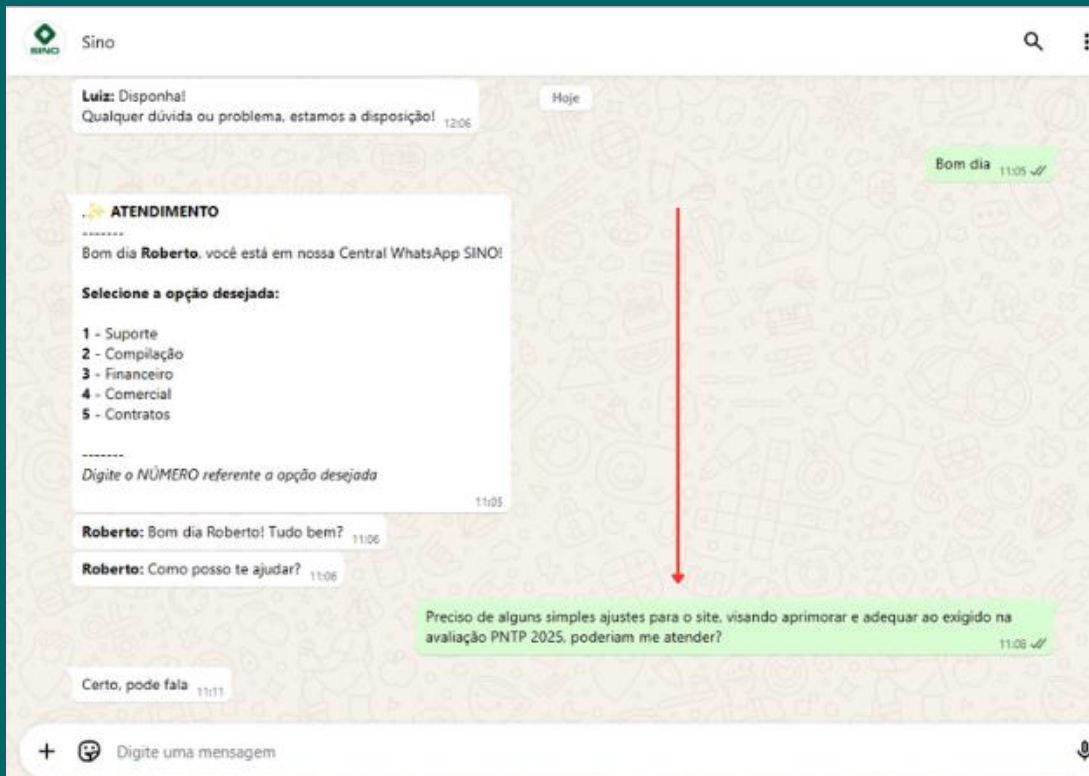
SINO
Sino

Luiz: Disponha!
Qualquer dúvida ou problema, estamos a disposição! 12:06

Hoje

Bom dia 11:05

. ATENDIMENTO
--------
Bom dia **Roberto**, você está em nossa Central WhatsApp SINO!

**Selecione a opção desejada:**

**1** - Suporte
**2** - Compilação
**3** - Financeiro
**4** - Comercial
**5** - Contratos

--------
*Digite o NÚMERO referente a opção desejada*
11:05

**Roberto:** Bom dia Roberto! Tudo bem? 11:06

**Roberto:** Como posso te ajudar? 11:06

Preciso de alguns simples ajustes para o site, visando aprimorar e adequar ao exigido na avaliação PNTP 2025, poderiam me atender? 11:08

Certo, pode fala 11:11

Digite uma mensagem